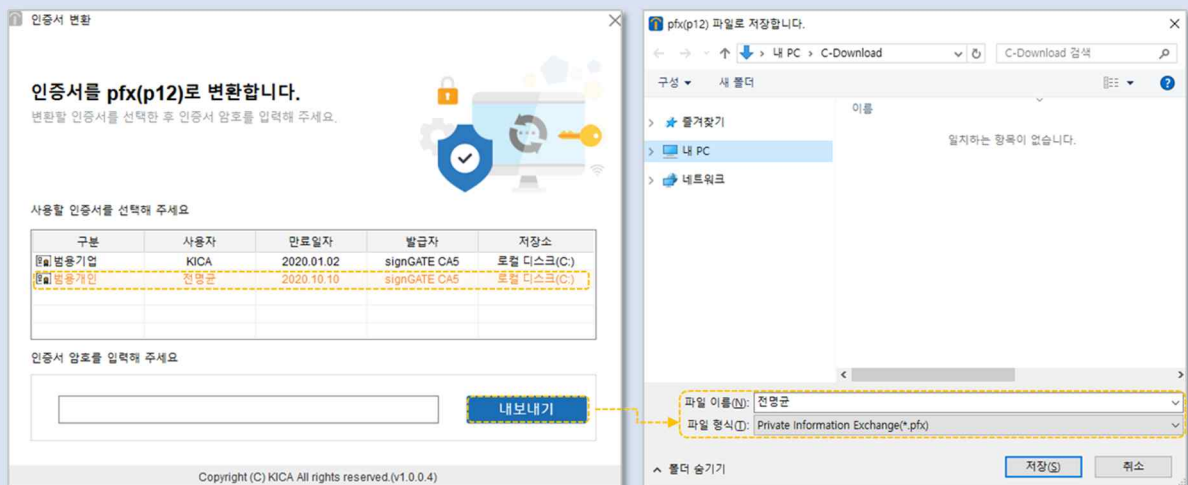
인증서 변환

인증서를 pfx(p12)로 변환합니다.

변환할 인증서를 선택한 후 인증서 암호를 입력해 주세요.

사용할 인증서를 선택해 주세요

| 구분 | 사용자 | 만료일자 | 발급자 | 저장소 |
|---|---|---|---|---|
| 범용기업 | KICA | 2020.01.02 | signGATE CA5 | 로컬 디스크(C:) |
| 범용개인 | 전명균 | 2020.10.10 | signGATE CA5 | 로컬 디스크(C:) |

인증서 암호를 입력해 주세요

내보내기

Copyright (C) KICA All rights reserved.(v1.0.0.4)

pfx(p12) 파일로 저장합니다.

내 PC › C-Download

C-Download 검색

구성 ▾ 새 폴더

즐겨찾기

내 PC

네트워크

이름

일치하는 항목이 없습니다.

파일 이름(N): 전명균

파일 형식(T): Private Information Exchange(*.pfx)

폴더 숨기기

저장(S)

취소